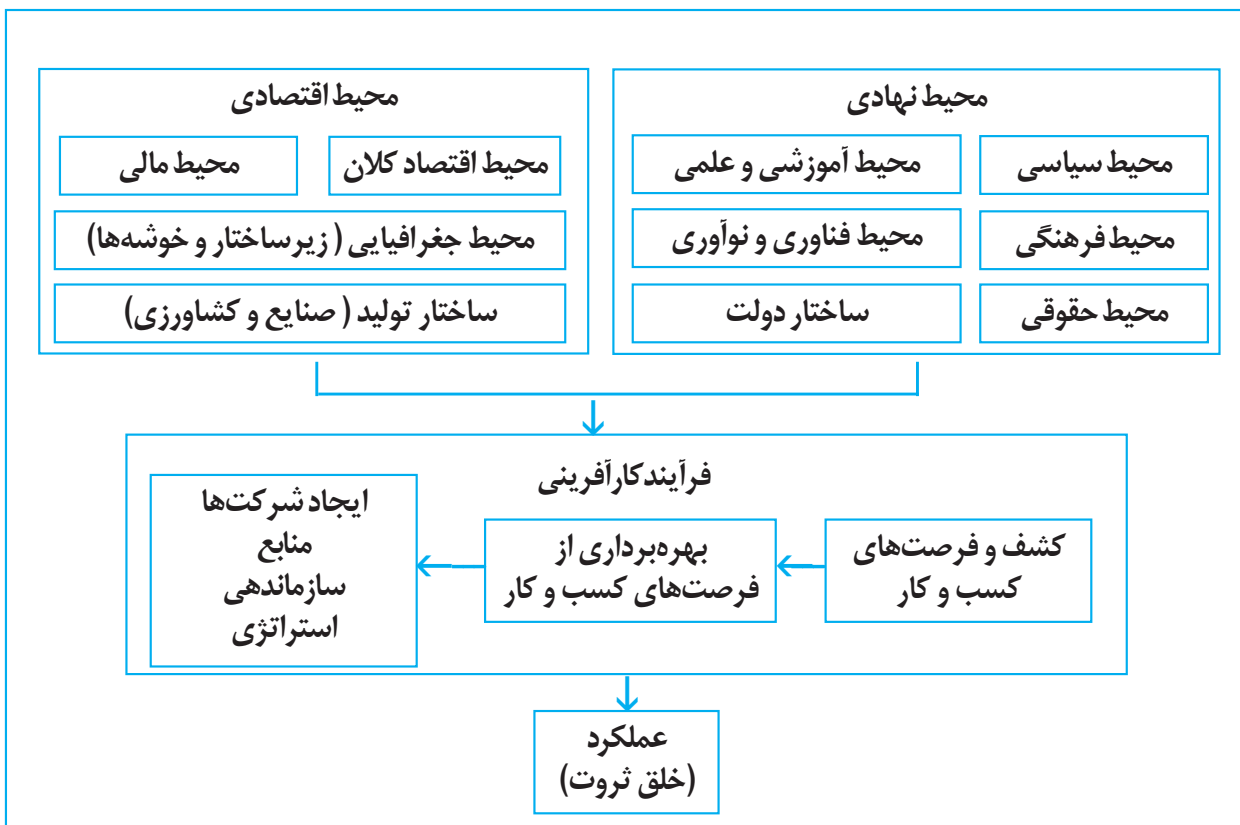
محیط نهادی

محیط سیاسی

محیط آموزشی و علمی

محیط فرهنگی

محیط فناوری و نوآوری

محیط حقوقی

ساختار دولت

محیط اقتصادی

محیط اقتصاد کلان

محیط مالی

محیط جغرافیایی ( زیرساختار و خوشه‌ها)

ساختار تولید ( صنایع و کشاورزی)

فرآیندکارآفرینی

کشف و فرصت‌های کسب و کار

بهره‌برداری از فرصت‌های کسب و کار

ایجاد شرکت‌ها
منابع
سازماندهی
استراتژی

عملکرد
(خلق ثروت)